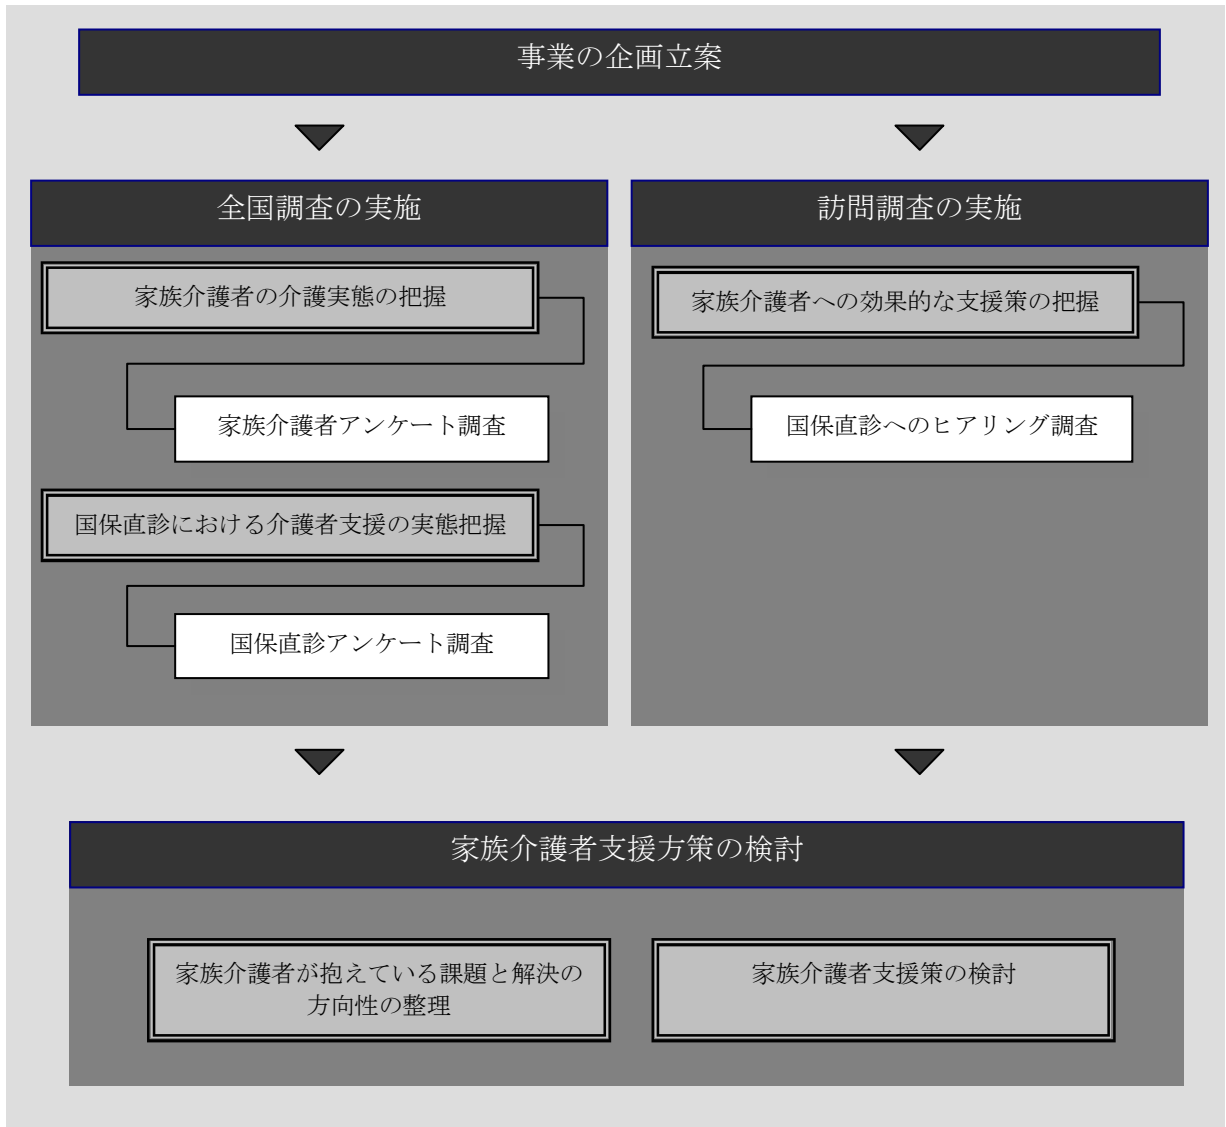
事業の企画立案

全国調査の実施

家族介護者の介護実態の把握

家族介護者アンケート調査

国保直診における介護者支援の実態把握

国保直診アンケート調査

訪問調査の実施

家族介護者への効果的な支援策の把握

国保直診へのヒアリング調査

家族介護者支援方策の検討

家族介護者が抱えている課題と解決の方向性の整理

家族介護者支援策の検討